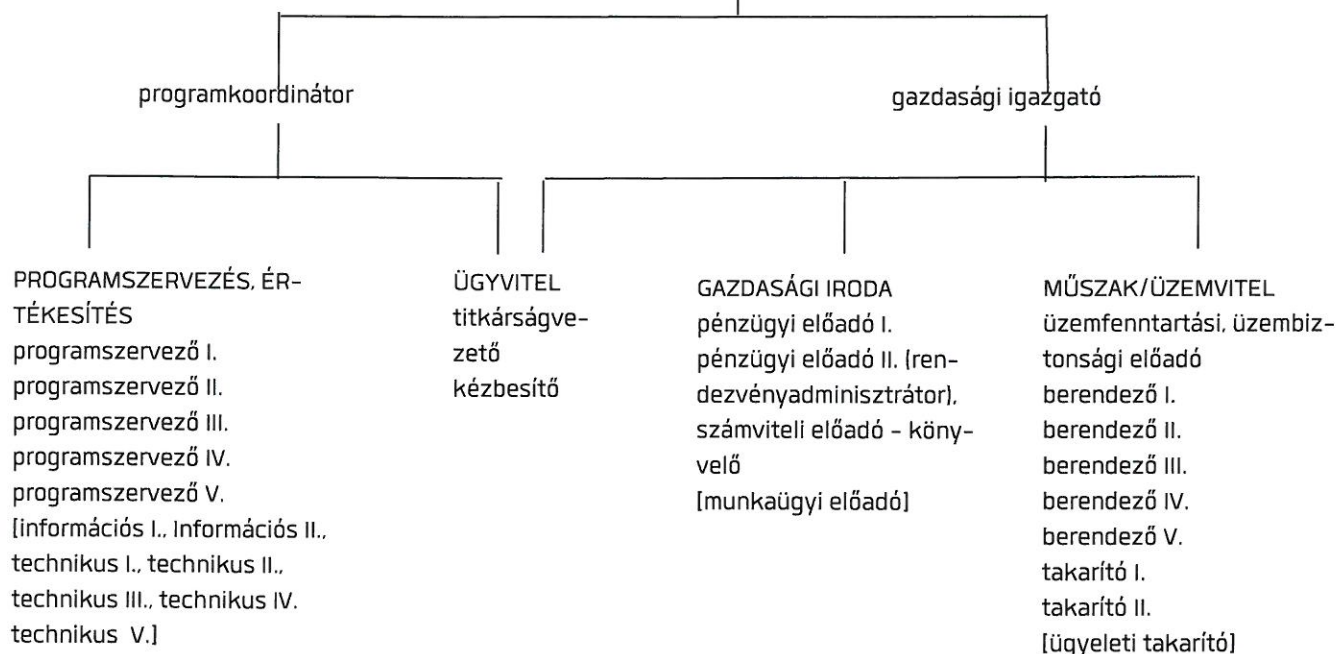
programkoordinátor

gazdasági igazgató

PROGRAMSZERVEZÉS, ÉRTÉKESÍTÉS
programszervező I.
programszervező II.
programszervező III.
programszervező IV.
programszervező V.
[információs I., Információs II., technikus I., technikus II., technikus III., technikus IV. technikus V.]

ÜGYVITEL
titkárságvezető
kézbesítő

GAZDASÁGI IRODA
pénzügyi előadó I.
pénzügyi előadó II. (rendezvényadminisztrátor),
számviteli előadó - könyvelő
[munkaügyi előadó]

MŰSZAK/ÜZEMVITEL
üzemfenntartási, üzembiztonsági előadó
berendező I.
berendező II.
berendező III.
berendező IV.
berendező V.
takarító I.
takarító II.
[ügyeleti takarító]